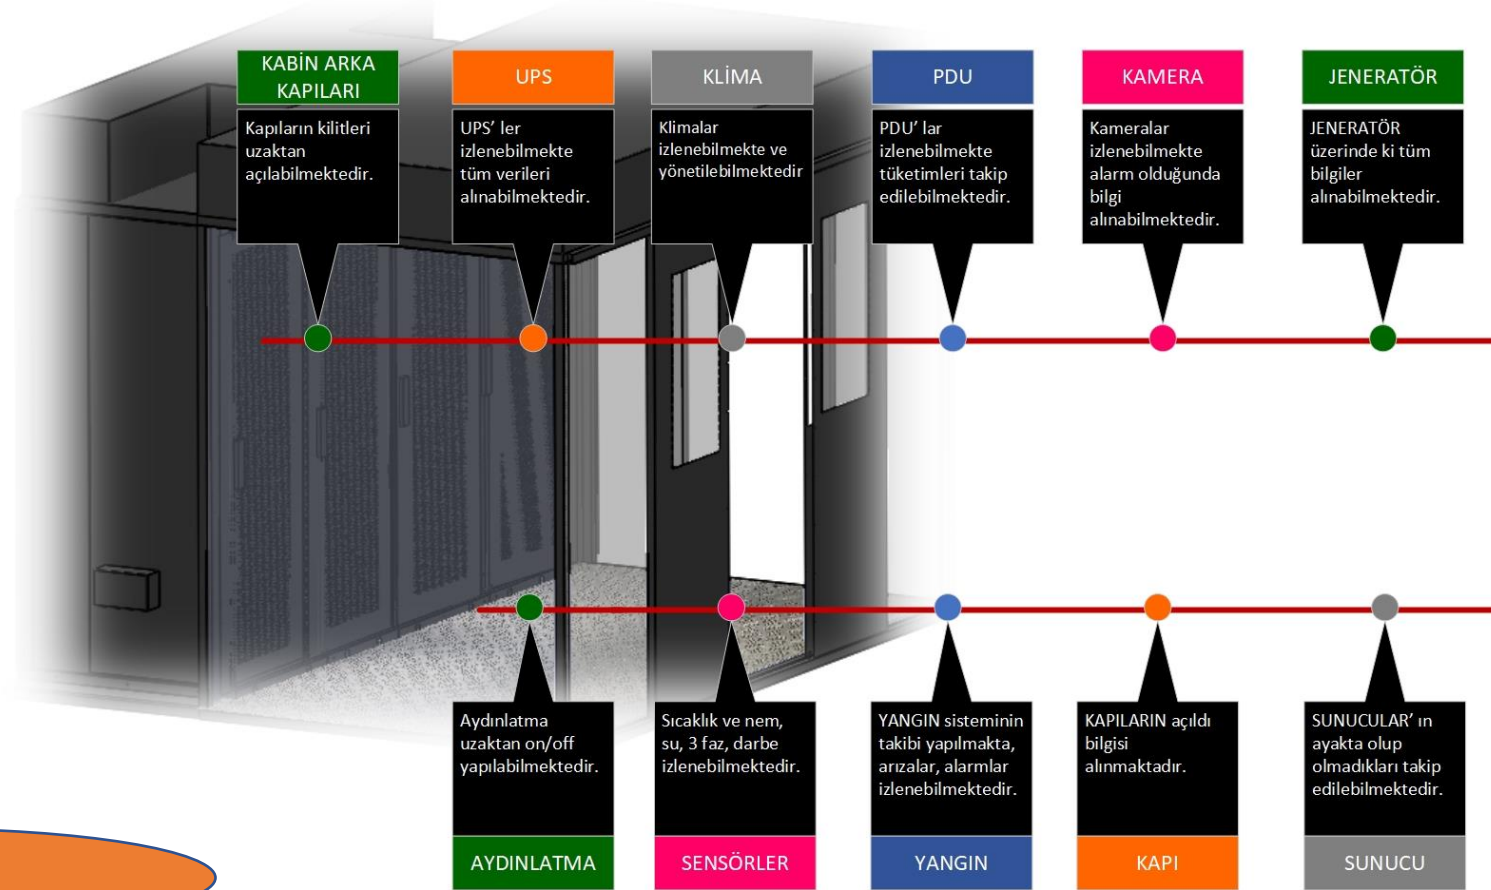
KABİN ARKA KAPILARI

Kapıların kilitleri uzaktan açılabilmektedir.

UPS

UPS' ler izlenebilmekte tüm verileri alınabilmektedir.

KLİMA

Klimalar izlenebilmekte ve yönetilebilmektedir

PDU

PDU' lar izlenebilmekte tüketimleri takip edilebilmektedir.

KAMERA

Kameralar izlenebilmekte alarm olduğunda bilgi alınabilmektedir.

JENERATÖR

JENERATÖR üzerinde ki tüm bilgiler alınabilmektedir.

Aydınlatma uzaktan on/off yapılabilmektedir.

AYDINLATMA

Sıcaklık ve nem, su, 3 faz, darbe izlenebilmektedir.

SENSÖRLER

YANGIN sisteminin takibi yapılmakta, arızalar, alarmlar izlenebilmektedir.

YANGIN

KAPILARIN açıldı bilgisi alınmaktadır.

KAPI

SUNUCULAR' ın ayakta olup olmadıkları takip edilebilmektedir.

SUNUCU